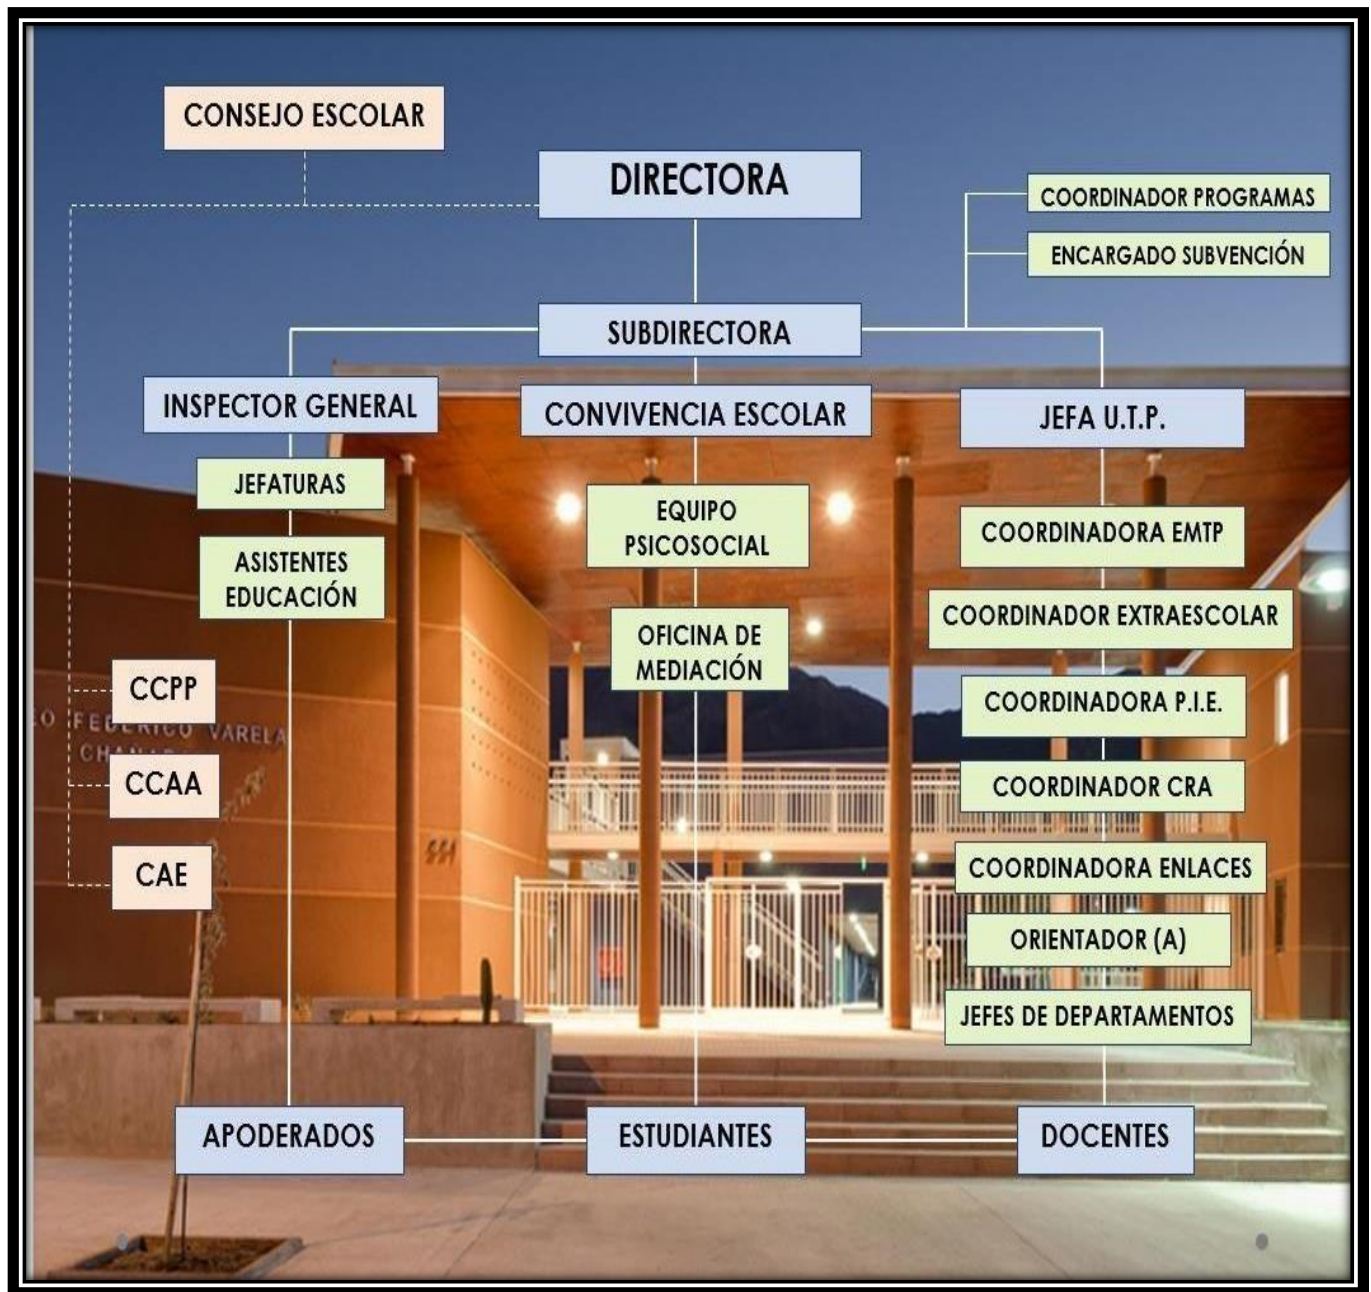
CONSEJO ESCOLAR

DIRECTORA

COORDINADOR PROGRAMAS

ENCARGADO SUBVENCIÓN

SUBDIRECTORA

INSPECTOR GENERAL

CONVIVENCIA ESCOLAR

JEFA U.T.P.

JEFATURAS

ASISTENTES EDUCACIÓN

EQUIPO PSICOSOCIAL

OFICINA DE MEDIACIÓN

COORDINADORA EMTP

COORDINADOR EXTRAESCOLAR

COORDINADORA P.I.E.

COORDINADOR CRA

COORDINADORA ENLACES

ORIENTADOR (A)

JEFES DE DEPARTAMENTOS

CCPP

CCAA

CAE

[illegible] FEDERICO VARELA CHA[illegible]

APODERADOS

ESTUDIANTES

DOCENTES